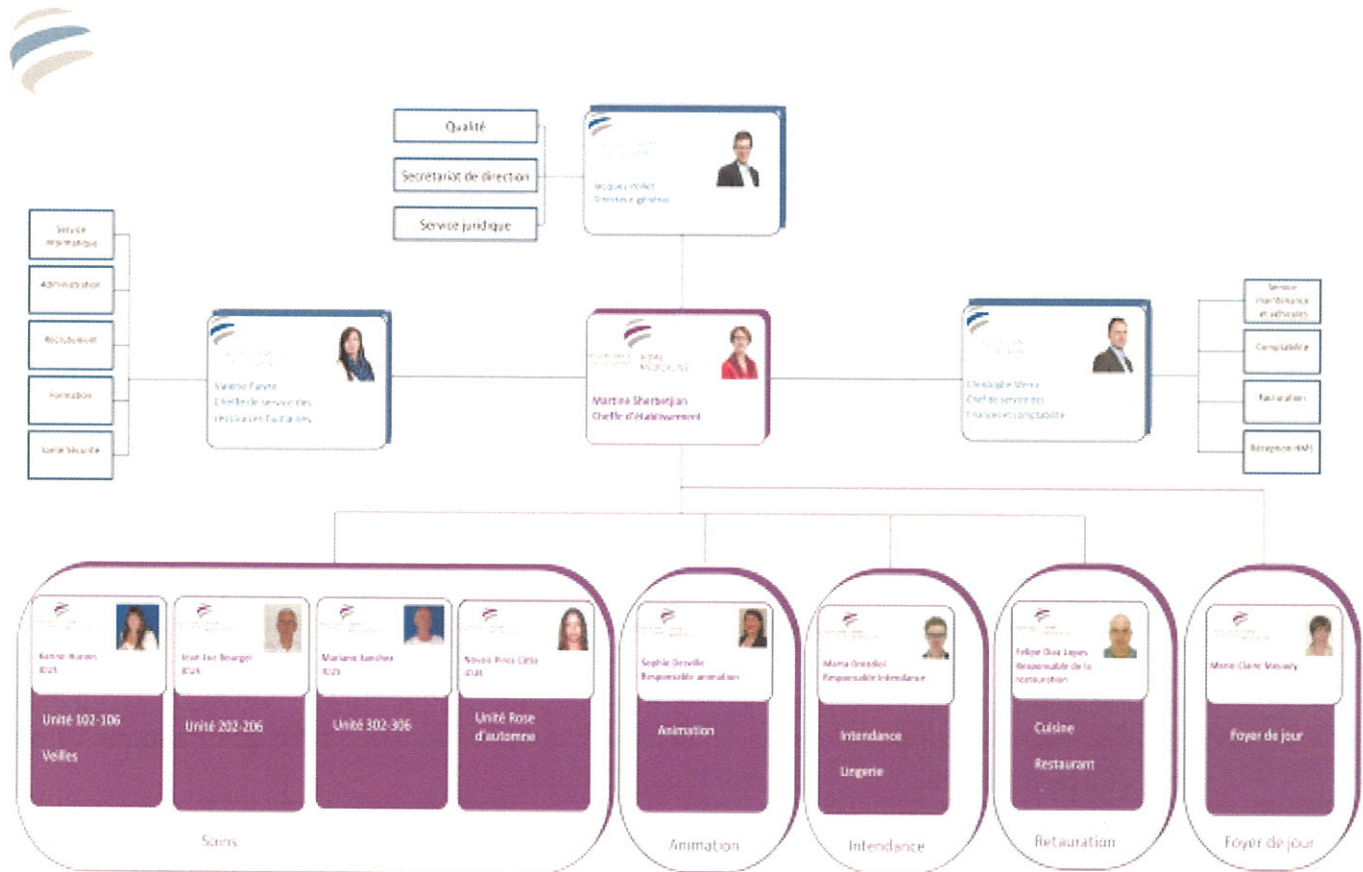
Qualité

Secrétariat de direction

Service juridique

Jacques Pellet
Directeur général

Service informatique

Administration

Recrutement

Formation

Santé sécurité

Valérie Fayet
Cheffe de service des ressources humaines

Martine Sherbetjian
Cheffe d'établissement

Christophe Menu
Chef de service des finances et comptabilité

Service maintenance et véhicules

Comptabilité

Facturation

Réception HMS

Karine Hunter
ICUS

Unité 102-106

Veilles

Jean-Luc Bourgel
ICUS

Unité 202-206

Mariane Sanchez
ICUS

Unité 302-306

Nevila Prica Citta
ICUS

Unité Rose d'automne

Soins

Sophie Deville
Responsable animation

Animation

Animation

Maria Dresdiol
Responsable intendance

Intendance

Lingerie

Intendance

Felipe Diaz Lopes
Responsable de la restauration

Cuisine

Restaurant

Restauration

Marie-Claire Mauvay

Foyer de jour

Foyer de jour